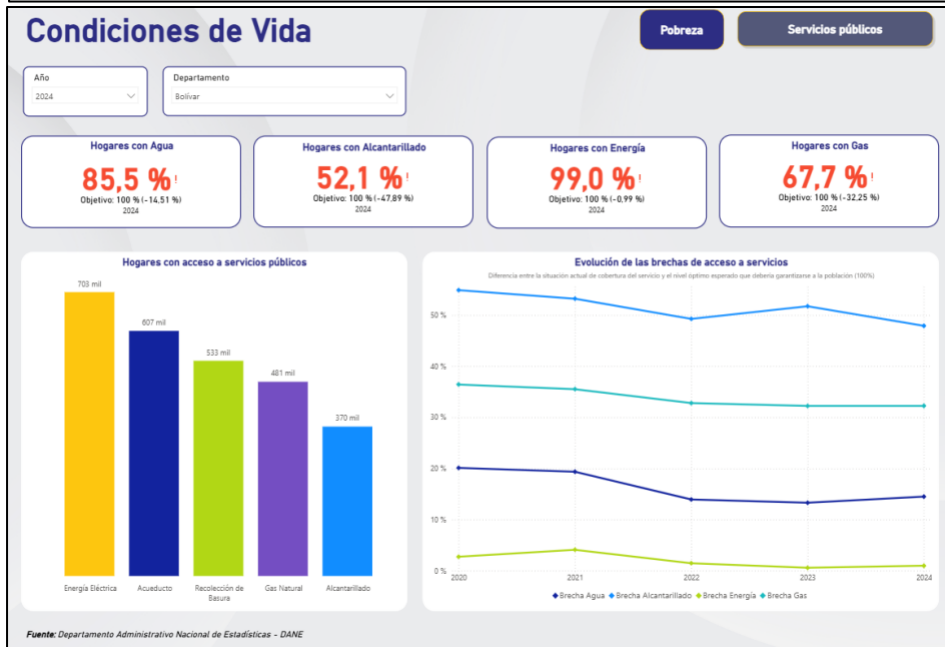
Condiciones de Vida

Pobreza

Servicios públicos

Año
2024

Departamento
Bolívar

Hogares con Agua
85,5 % !
Objetivo: 100 % (-14,51 %)
2024

Hogares con Alcantarillado
52,1 % !
Objetivo: 100 % (-47,89 %)
2024

Hogares con Energía
99,0 % !
Objetivo: 100 % (-0,99 %)
2024

Hogares con Gas
67,7 % !
Objetivo: 100 % (-32,25 %)
2024

Hogares con acceso a servicios públicos

703 mil
607 mil
533 mil
481 mil
370 mil

Energía Eléctrica
Acueducto
Recolección de Basura
Gas Natural
Alcantarillado

Evolución de las brechas de acceso a servicios
Diferencia entre la situación actual de cobertura del servicio y el nivel óptimo esperado que debería garantizarse a la población (100%)

50 %
40 %
30 %
20 %
10 %
0 %

2020
2021
2022
2023
2024

Brecha Agua
Brecha Alcantarillado
Brecha Energía
Brecha Gas

Fuente: Departamento Administrativo Nacional de Estadísticas - DANE